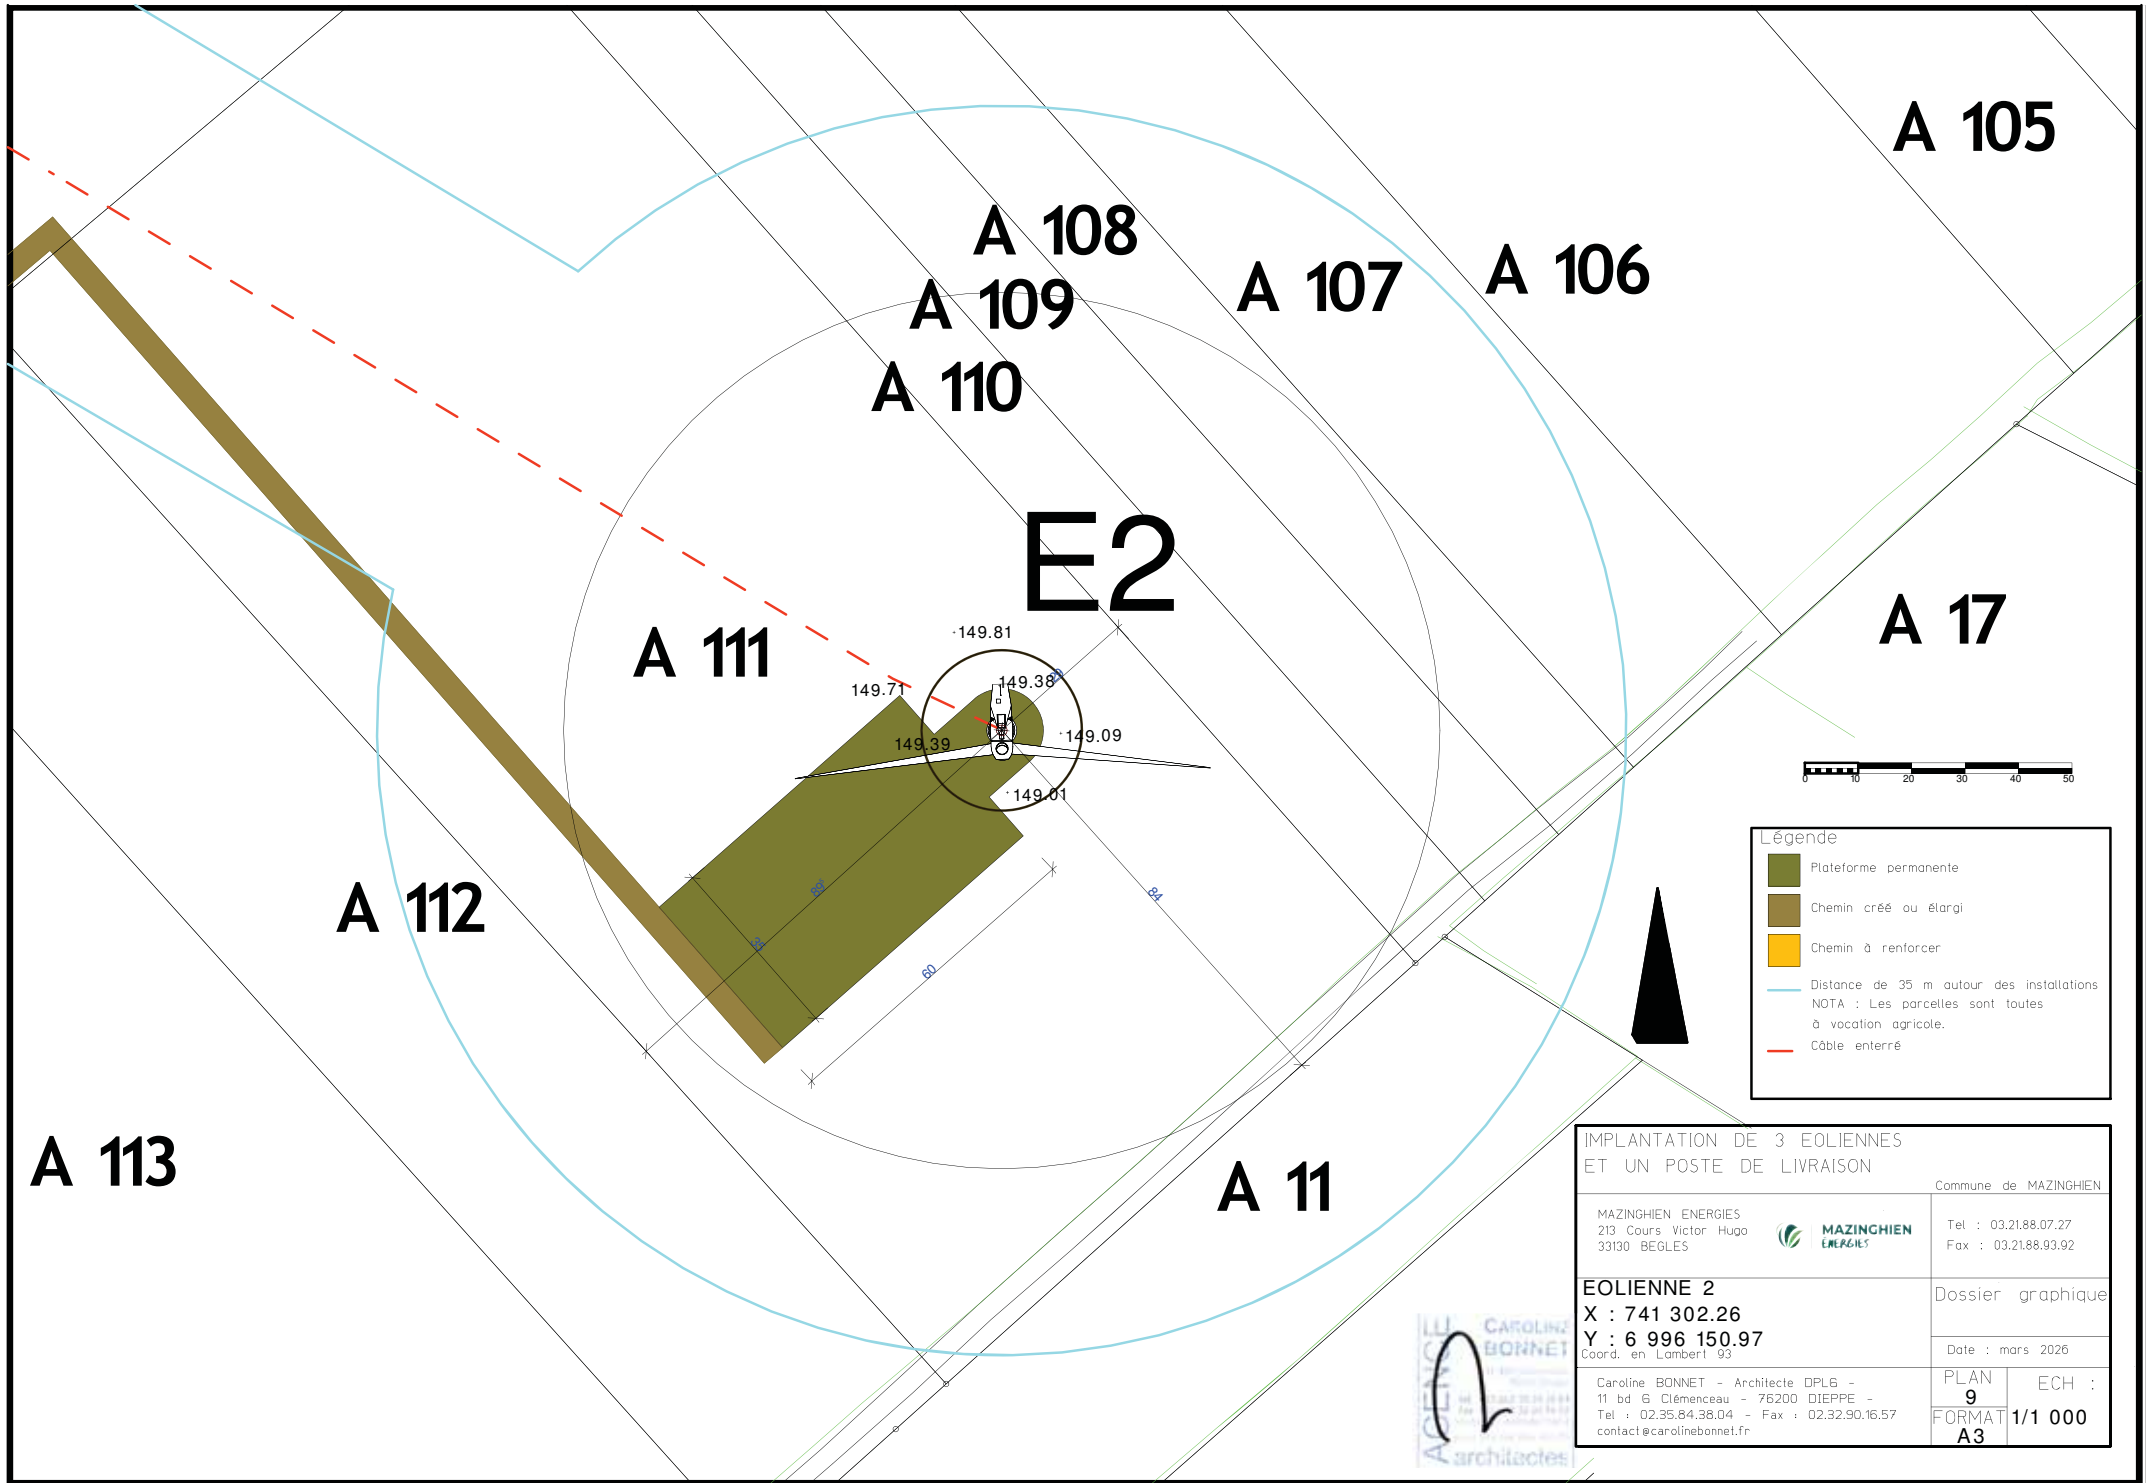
A 105
A 108
A 109
A 107
A 106
A 110
E2
A 111
A 17
A 112
A 113
A 11

149.81
149.71
149.38
149.39
149.09
149.01
60
84
60

0 10 20 30 40 50

Légende
Plateforme permanente
Chemin créé ou élargi
Chemin à renforcer
Distance de 35 m autour des installations
NOTA : Les parcelles sont toutes à vocation agricole.
Câble enterré

IMPLANTATION DE 3 EOLIENNES ET UN POSTE DE LIVRAISON
Commune de MAZINGHIEN
MAZINGHIEN ENERGIES
213 Cours Victor Hugo
33130 BEGLES
MAZINGHIEN ENERGIES
Tel : 03.21.88.07.27
Fax : 03.21.88.93.92
EOLIENNE 2
X : 741 302.26
Y : 6 996 150.97
Coord. en Lambert 93
Dossier graphique
Date : mars 2026
Caroline BONNET - Architecte DPLG -
11 bd G Clémenceau - 76200 DIEPPE -
Tel : 02.35.84.38.04 - Fax : 02.32.90.16.57
contact@carolinebonnet.fr
PLAN 9
ECH :
FORMAT A3
1/1 000
AGENCE CAROLINE BONNET architectes